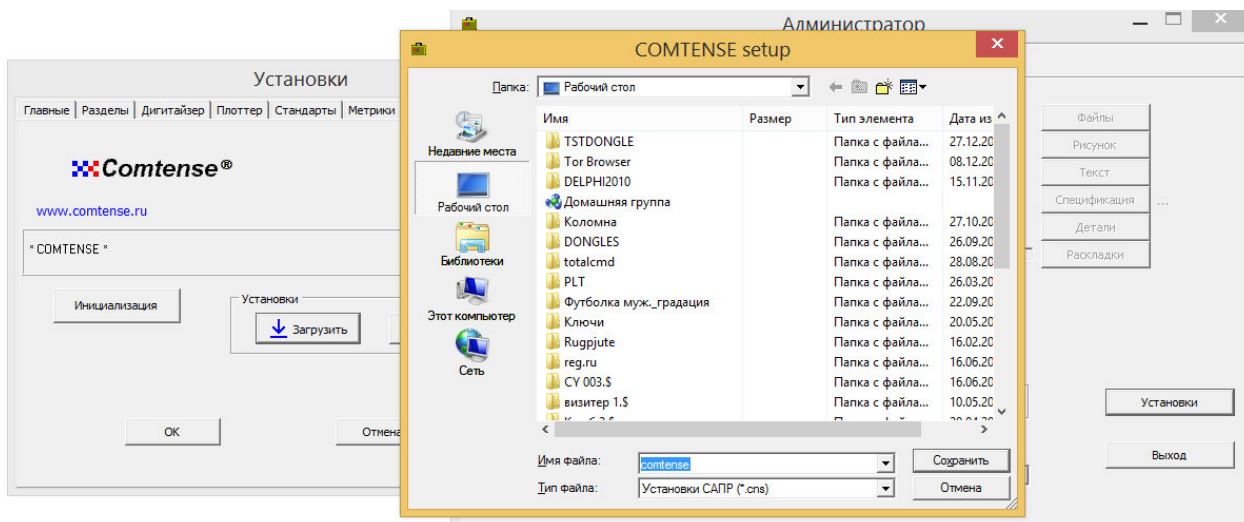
Администратор

Установки

Главные | Разделы | Дигитайзер | Плоттер | Стандарты | Метрики

Comtense®

www.comtense.ru

* COMTENSE *

Инициализация

Установки

Загрузить

OK

Отмена

COMTENSE setup

Папка: Рабочий стол

Недавние места

Рабочий стол

Библиотеки

Этот компьютер

Сеть

| Имя | Размер | Тип элемента | Дата из |
|---|---|---|---|
| TSTDONGLE | | Папка с файла... | 27.12.20 |
| Tor Browser | | Папка с файла... | 08.12.20 |
| DELPHI2010 | | Папка с файла... | 15.11.20 |
| Домашняя группа | | | |
| Коломна | | Папка с файла... | 27.10.20 |
| DONGLES | | Папка с файла... | 26.09.20 |
| totalcmd | | Папка с файла... | 28.08.20 |
| PLT | | Папка с файла... | 26.03.20 |
| Футболка муж._градация | | Папка с файла... | 22.09.20 |
| Ключи | | Папка с файла... | 20.05.20 |
| Rugpjute | | Папка с файла... | 16.02.20 |
| reg.ru | | Папка с файла... | 16.06.20 |
| CY 003.$ | | Папка с файла... | 16.06.20 |
| визитер 1.$ | | Папка с файла... | 10.05.20 |

Имя файла: comtense

Тип файла: Установки САПР (*.cns)

Сохранить

Отмена

Файлы

Рисунок

Текст

Спецификация ...

Детали

Раскладки

Установки

Выход